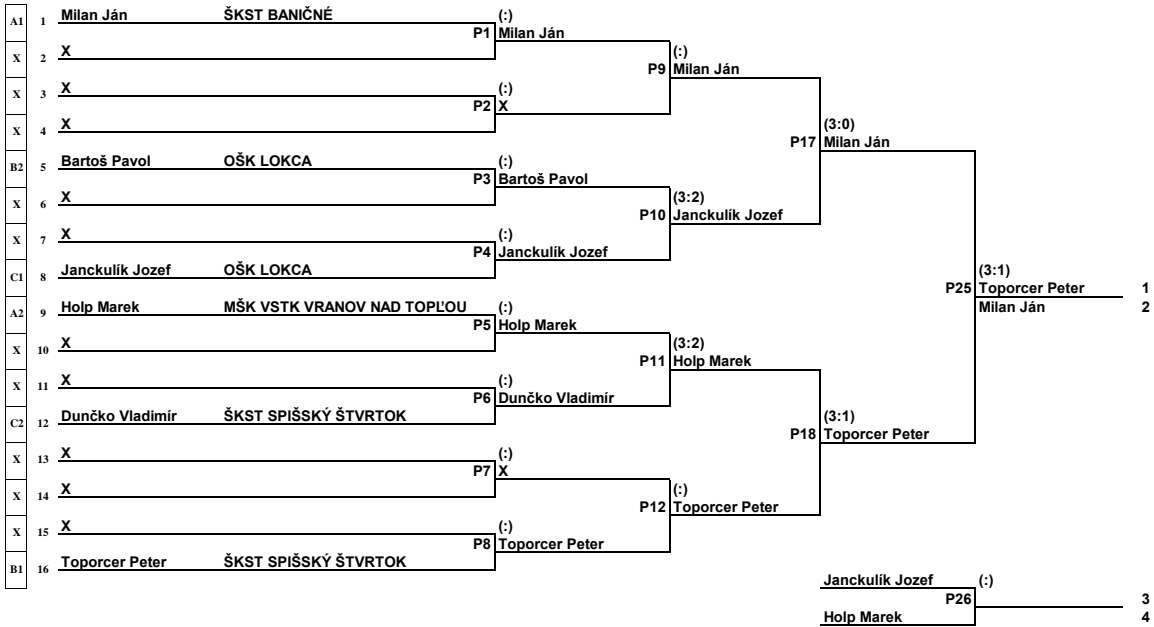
A1 1 Milan Ján ŠKST BANIČNÉ
X 2 X
X 3 X
X 4 X
B2 5 Bartoš Pavol OŠK LOKCA
X 6 X
X 7 X
C1 8 Janckulík Jozef OŠK LOKCA
A2 9 Holp Marek MŠK VSTK VRANOV NAD TOPĽOU
X 10 X
X 11 X
C2 12 Dunčko Vladimír ŠKST SPIŠSKÝ ŠTVRTOK
X 13 X
X 14 X
X 15 X
B1 16 Toporcer Peter ŠKST SPIŠSKÝ ŠTVRTOK

(:)
P1 Milan Ján
(:)
P2 X
(:)
P3 Bartoš Pavol
(:)
P4 Janckulík Jozef
(:)
P5 Holp Marek
(:)
P6 Dunčko Vladimír
(:)
P7 X
(:)
P8 Toporcer Peter

(:)
P9 Milan Ján
(3:2)
P10 Janckulík Jozef
(3:2)
P11 Holp Marek
(:)
P12 Toporcer Peter

(3:0)
P17 Milan Ján
(3:1)
P18 Toporcer Peter

(3:1)
P25 Toporcer Peter 1
Milan Ján 2

Janckulík Jozef (:)
P26 3
Holp Marek 4